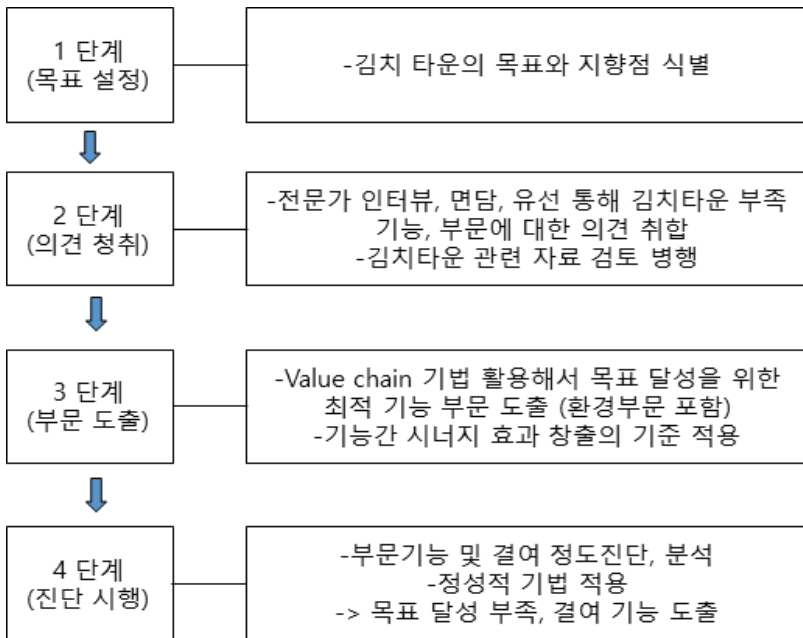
1 단계
(목표 설정)

-김치 타운의 목표와 지향점 식별

2 단계
(의견 청취)

-전문가 인터뷰, 면담, 유선 통해 김치타운 부족 기능, 부문에 대한 의견 취합
-김치타운 관련 자료 검토 병행

3 단계
(부문 도출)

-Value chain 기법 활용해서 목표 달성을 위한 최적 기능 부문 도출 (환경부문 포함)
-기능간 시너지 효과 창출의 기준 적용

4 단계
(진단 시행)

-부문기능 및 결여 정도진단, 분석
-정성적 기법 적용
-> 목표 달성 부족, 결여 기능 도출